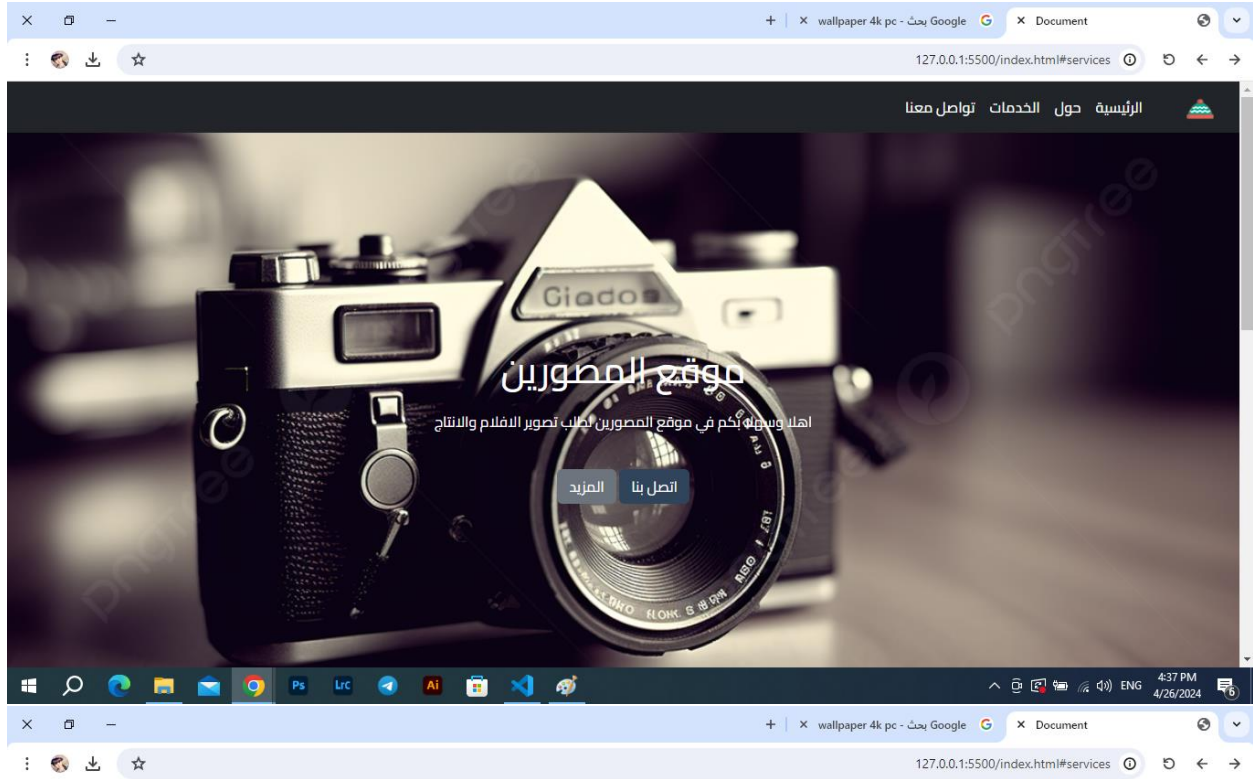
Document
wallpaper 4k pc - بحث Google
127.0.0.1:5500/index.html#services

الرئيسية حول الخدمات تواصل معنا

Giado

موقع المصورين

اهلا وسهلا بكم في موقع المصورين لطلب تصوير الافلام والانتاج

اتصل بنا المزيد

ENG 4:37 PM 4/26/2024 6

Document
wallpaper 4k pc - بحث Google
127.0.0.1:5500/index.html#services